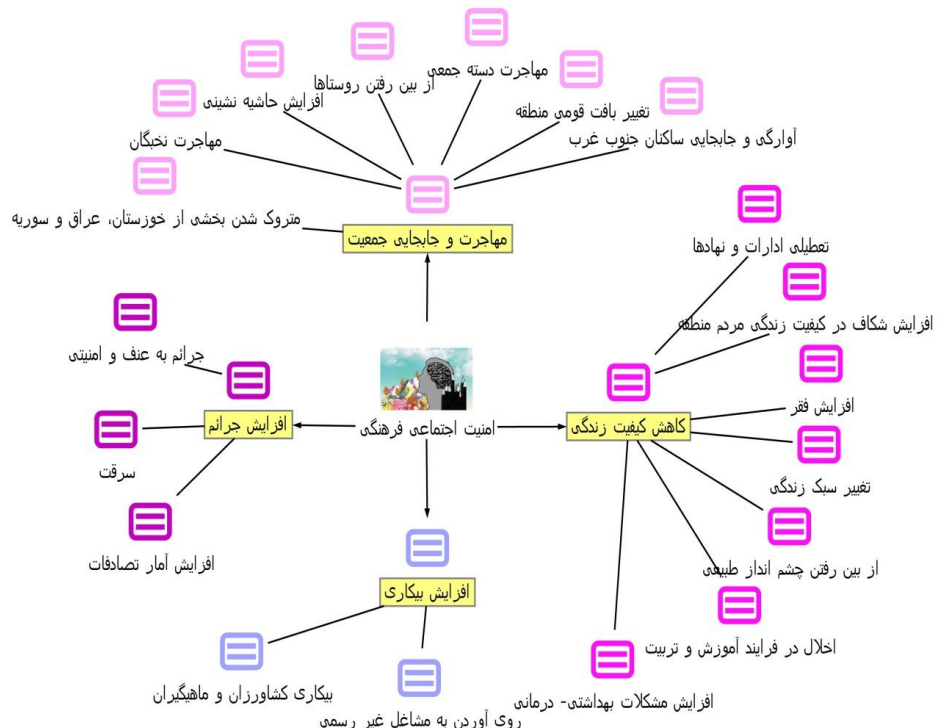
مهاجرت دسته جمعی
از بین رفتن روستاها
افزایش حاشیه نشینی
تغییر بافت قومی منطقه
آوارگی و جابجایی ساکنان جنوب غرب
مهاجرت نخبگان
متروک شدن بخشی از خوزستان، عراق و سوریه
مهاجرت و جابجایی جمعیت
تعطیلی ادارات و نهادها
افزایش شکاف در کیفیت زندگی مردم منطقه
جرائم به عنف و امنیتی
افزایش فقر
امنیت اجتماعی فرهنگی
افزایش جرائم
کاهش کیفیت زندگی
تغییر سبک زندگی
سرقت
افزایش آمار تصادفات
از بین رفتن چشم انداز طبیعی
افزایش بیکاری
اخلال در فرایند آموزش و تربیت
بیکاری کشاورزان و ماهیگیران
افزایش مشکلات بهداشتی- درمانی
روی آوردن به مشاغل غیر رسمی